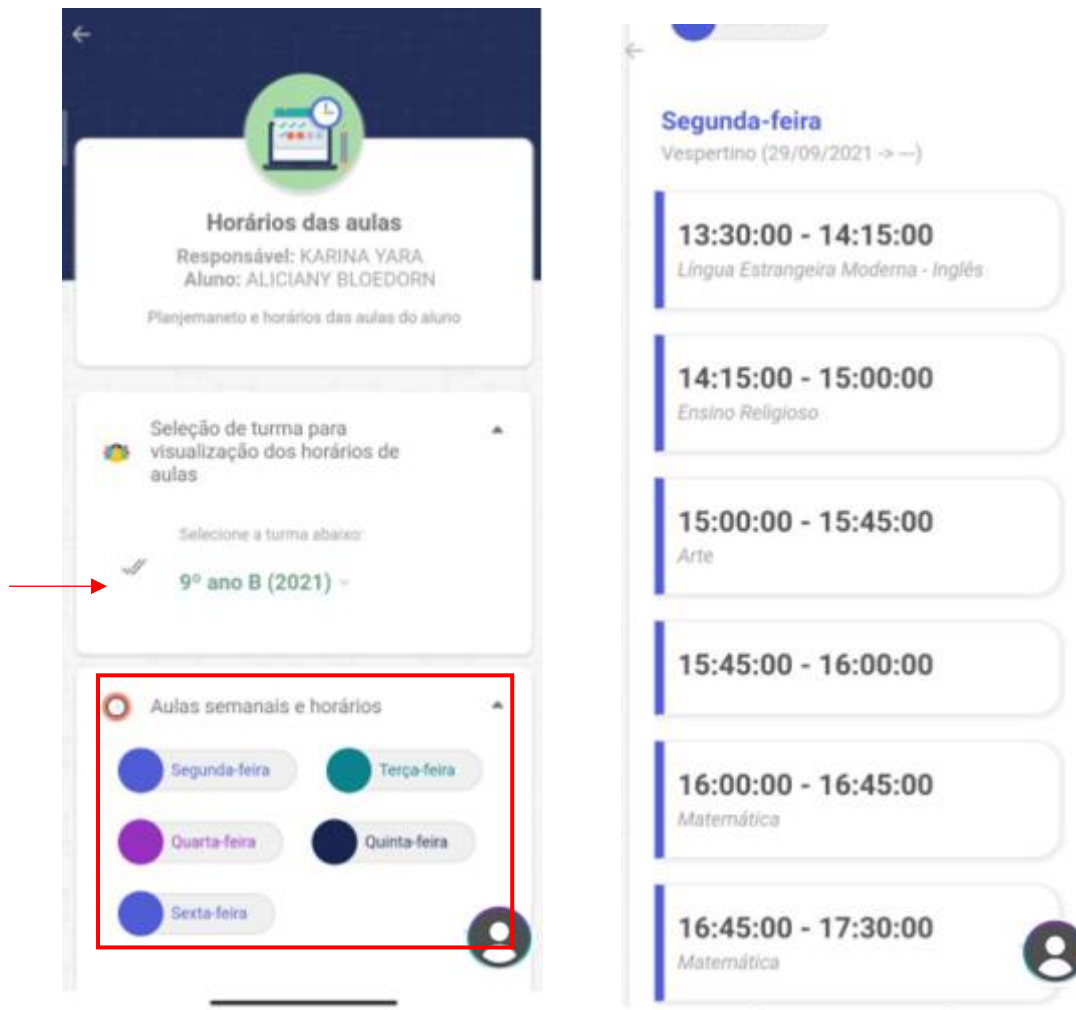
Horários das aulas

Responsável: KARINA YARA
Aluno: ALICIANY BLOEDORN

Planjemaneto e horários das aulas do aluno

Seleção de turma para visualização dos horários de aulas

Selecione a turma abaixo:

9º ano B (2021)

Aulas semanais e horários

Segunda-feira

Terça-feira

Quarta-feira

Quinta-feira

Sexta-feira

Segunda-feira

Vespertino (29/09/2021 -> —)

13:30:00 - 14:15:00
Língua Estrangeira Moderna - Inglês

14:15:00 - 15:00:00
Ensino Religioso

15:00:00 - 15:45:00
Arte

15:45:00 - 16:00:00

16:00:00 - 16:45:00
Matemática

16:45:00 - 17:30:00
Matemática